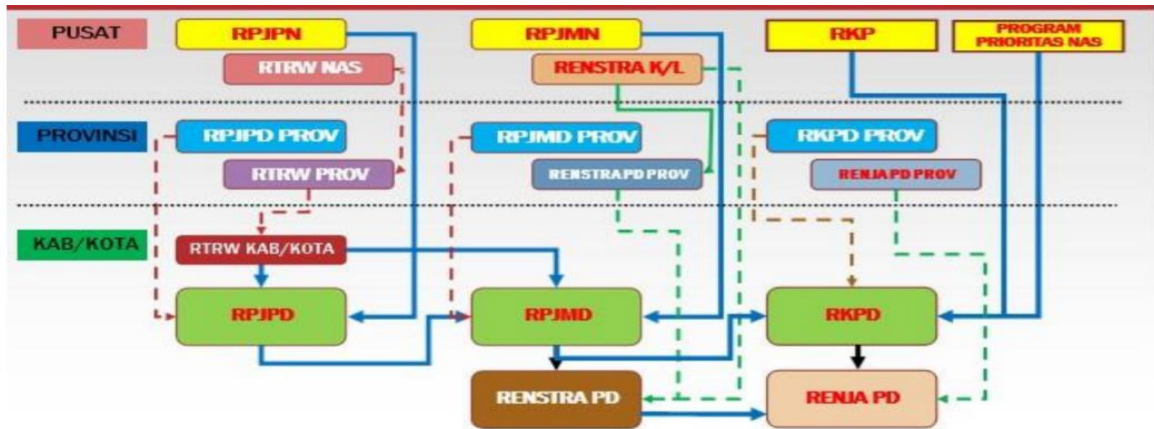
PUSAT
RPJPN
RTRW NAS
RPJMN
RENSTRA K/L
RKP
PROGRAM PRIORITAS NAS
PROVINSI
RPJPD PROV
RTRW PROV
RPJMD PROV
RENSTRA PD PROV
RKPD PROV
RENJA PD PROV
KAB/KOTA
RTRW KAB/KOTA
RPJPD
RPJMD
RKPD
RENSTRA PD
RENJA PD